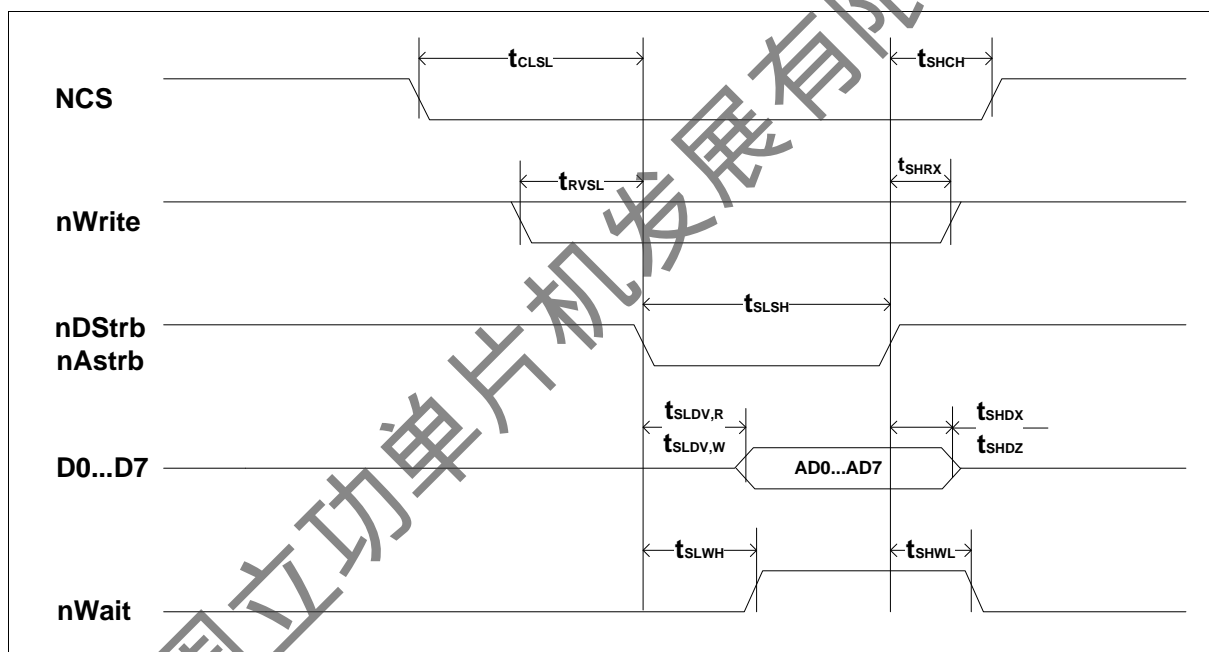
NCS

$t_{CLSL}$

$t_{SHCH}$

nWrite

$t_{RVSL}$

$t_{SHRX}$

nDStrb
nAstrb

$t_{SLSH}$

D0...D7

$t_{SLDV,R}$
$t_{SLDV,W}$

AD0...AD7

$t_{SHDX}$
$t_{SHDZ}$

nWait

$t_{SLWH}$

$t_{SHWL}$

周立功单片机发展有限